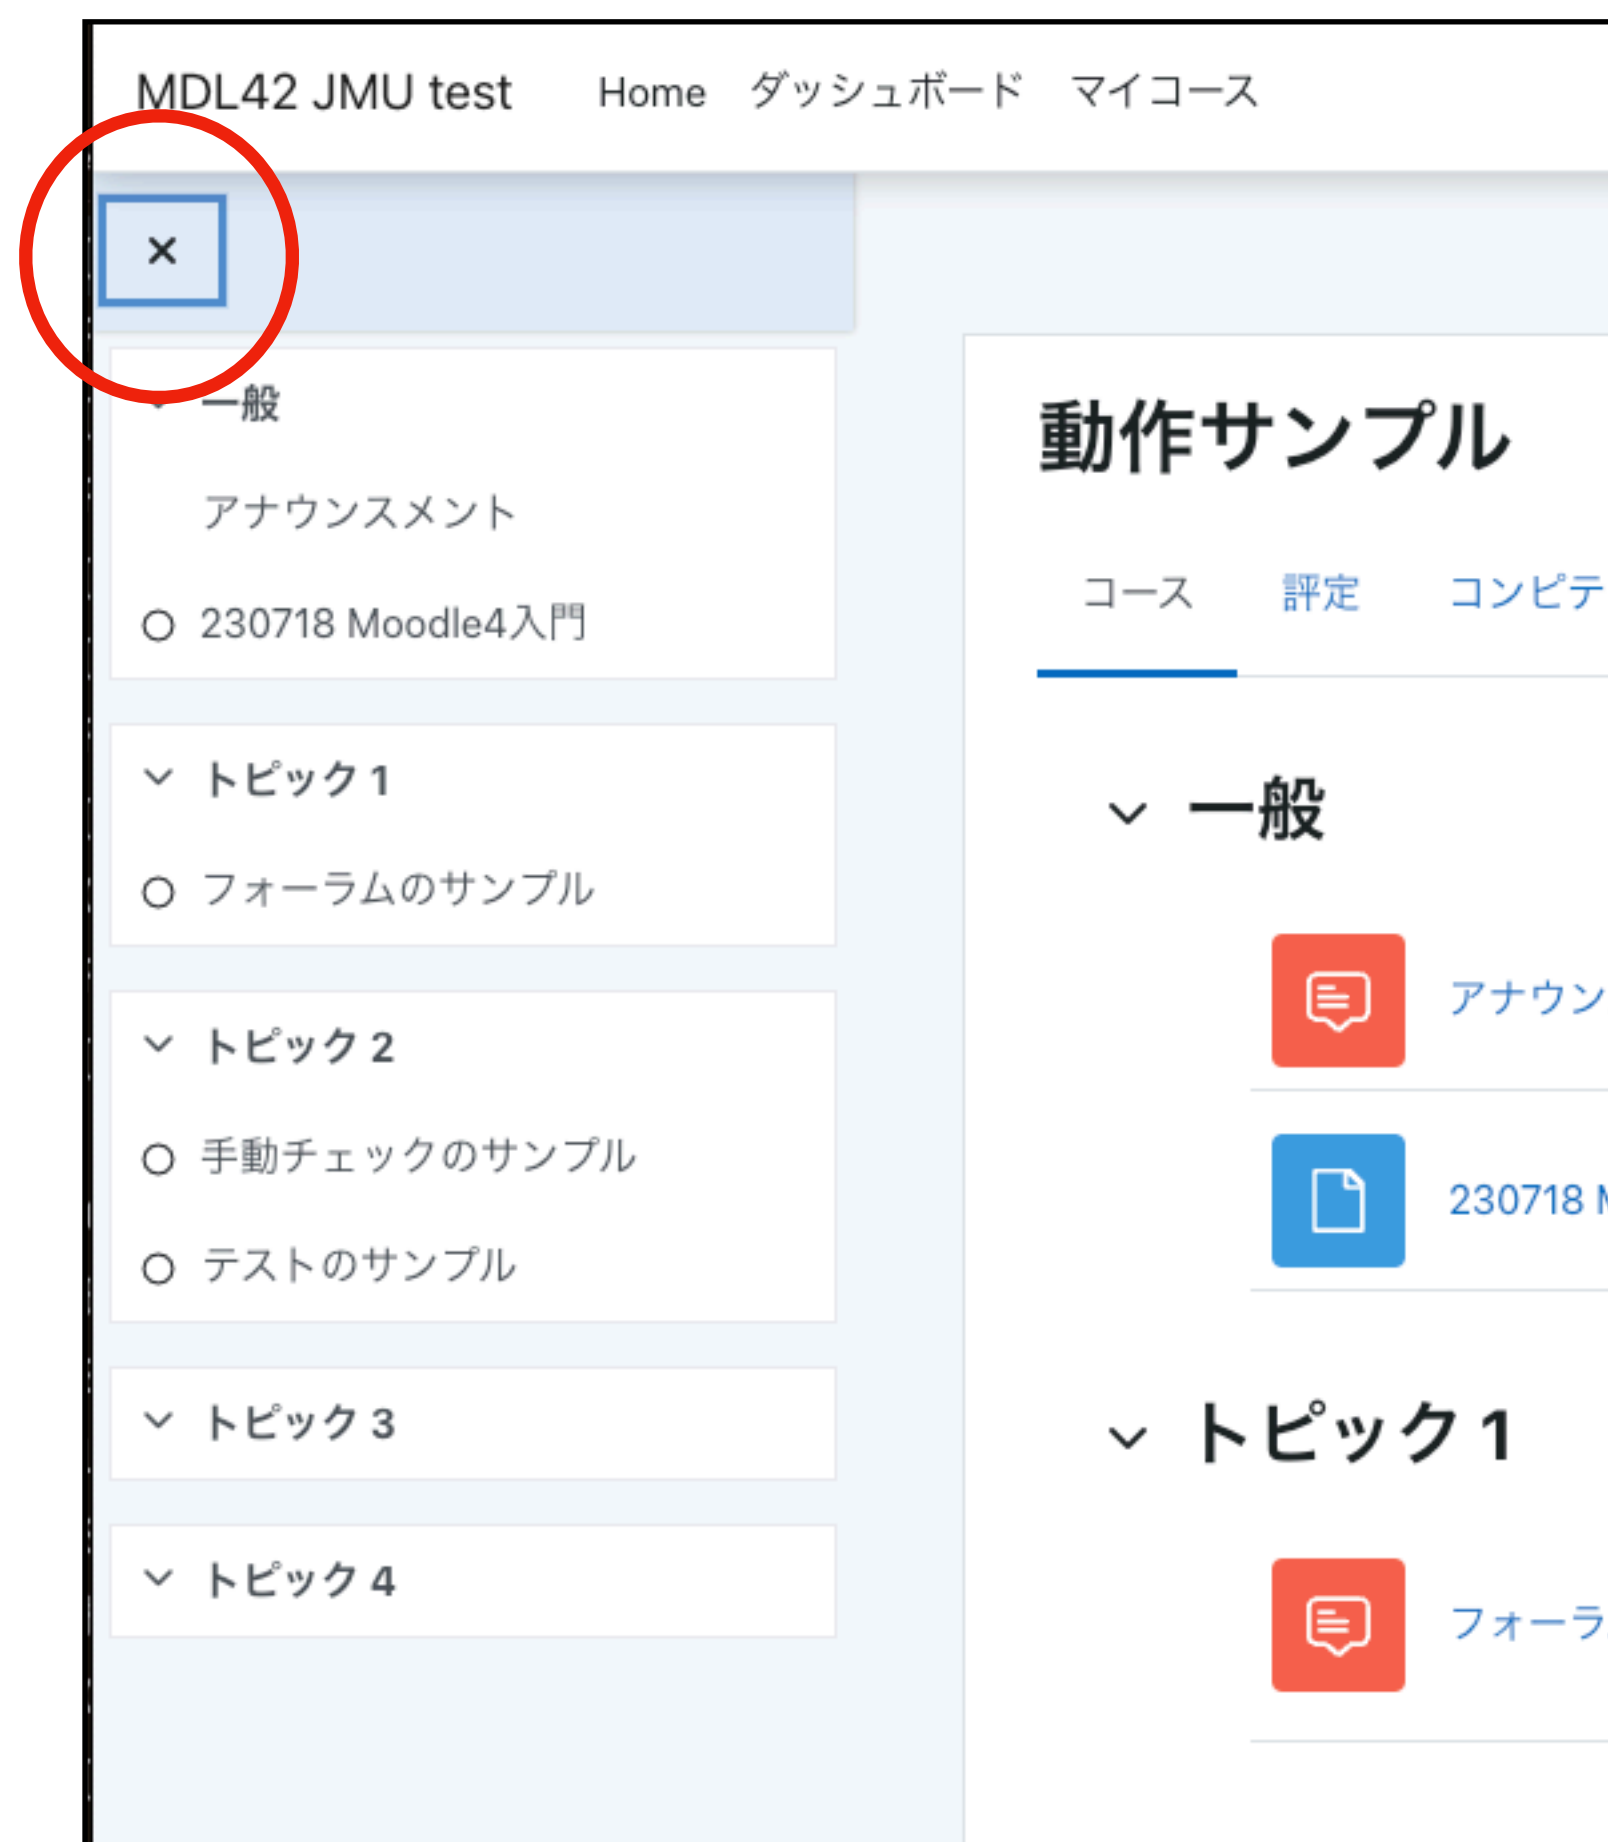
MDL42 JMU test Home ダッシュボード マイコース

×

一般

アナウンスメント

230718 Moodle4入門

トピック 1

フォーラムのサンプル

トピック 2

手動チェックのサンプル

テストのサンプル

トピック 3

トピック 4

動作サンプル

コース 評定 コンピテ

一般

アナウン

230718 M

トピック 1

フォーラ